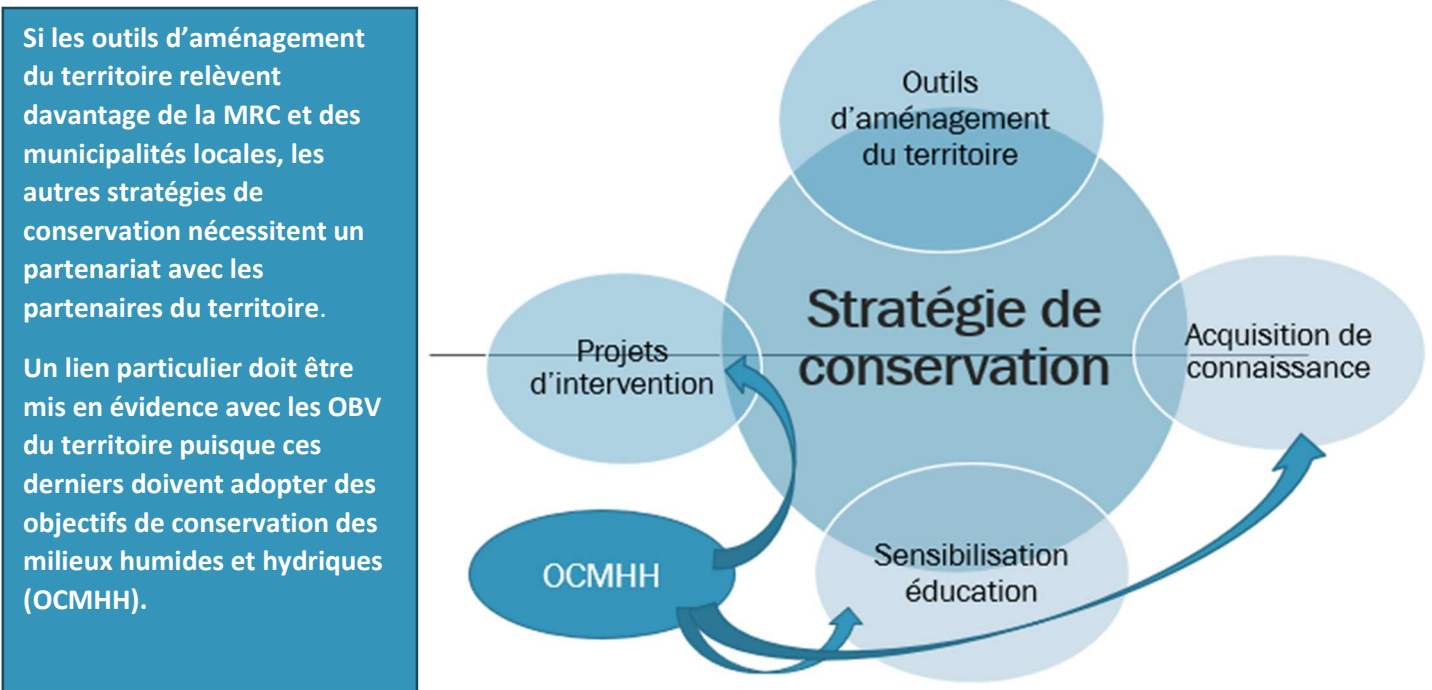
Si les outils d'aménagement du territoire relèvent davantage de la MRC et des municipalités locales, les autres stratégies de conservation nécessitent un partenariat avec les partenaires du territoire.

Un lien particulier doit être mis en évidence avec les OBV du territoire puisque ces derniers doivent adopter des objectifs de conservation des milieux humides et hydriques (OCMHH).

Outils d'aménagement du territoire

Stratégie de conservation

Projets d'intervention

Acquisition de connaissance

Sensibilisation éducation

OCMHH